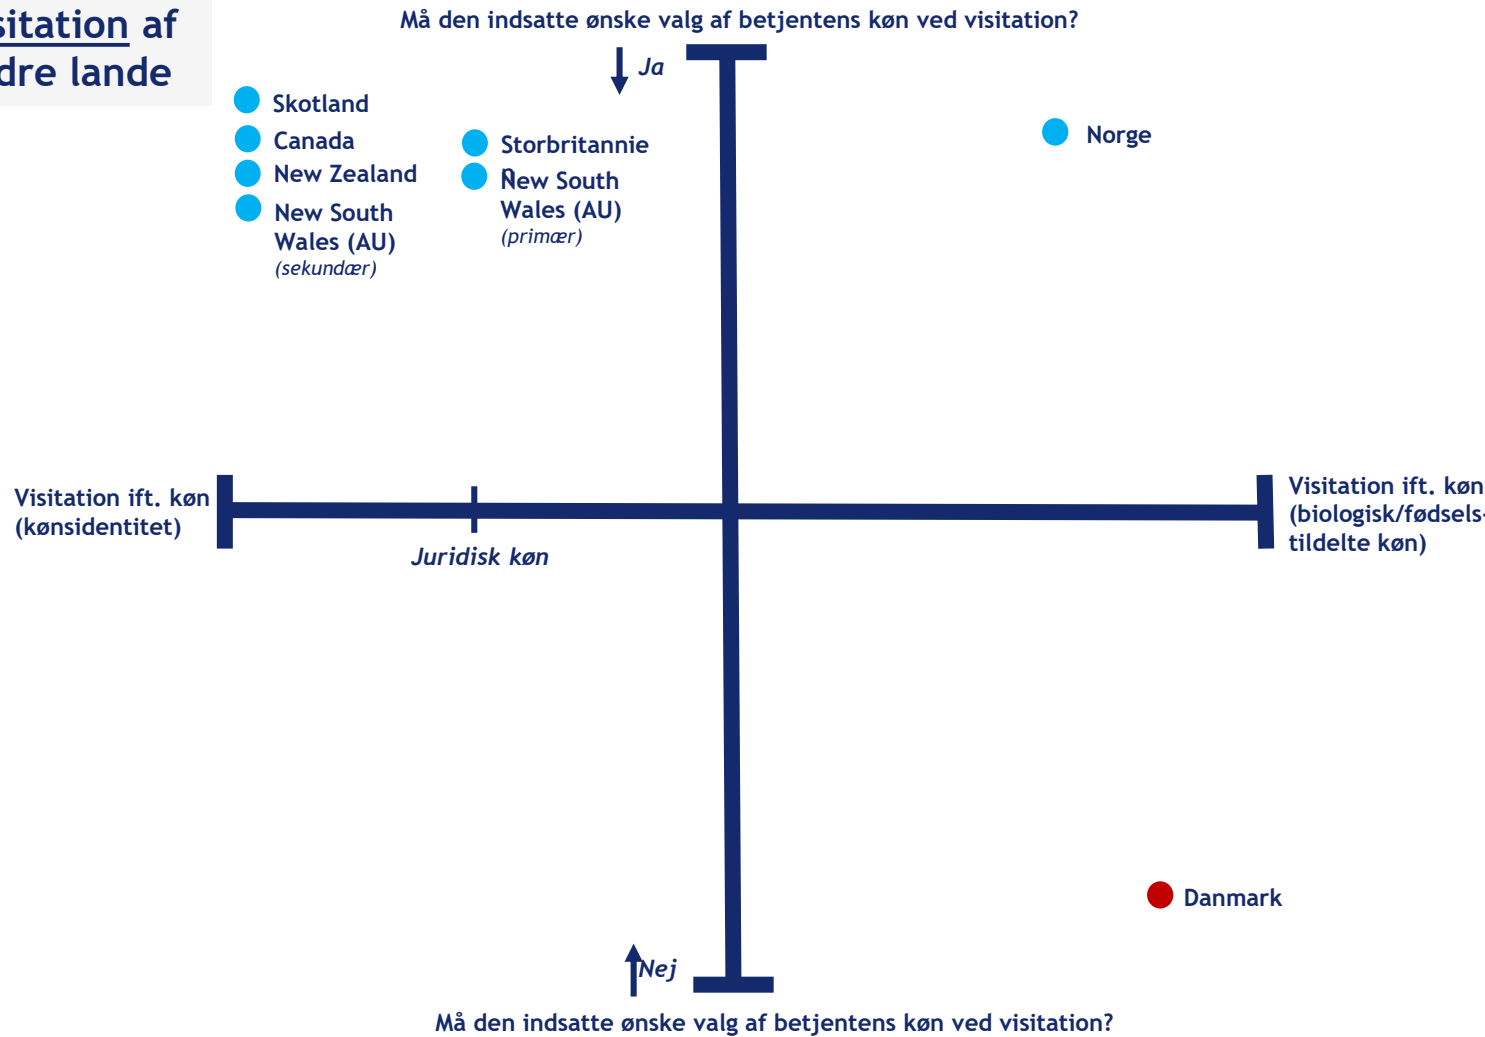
sitation af
dre lande

Må den indsatte ønske valg af betjentens køn ved visitation?

Ja

Skotland
Canada
New Zealand
New South Wales (AU)
(sekundær)

Storbritannie
New South Wales (AU)
(primær)

Norge

Visitation ift. køn (kønsidentitet)

Juridisk køn

Visitation ift. køn (biologisk/fødsels-
tildelte køn)

Danmark

Nej

Må den indsatte ønske valg af betjentens køn ved visitation?